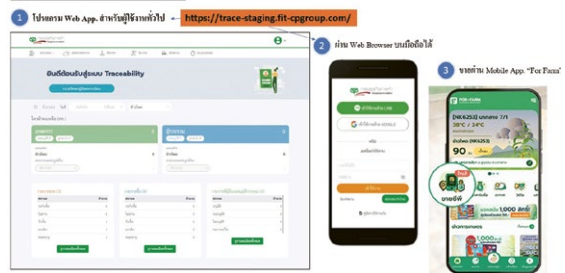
1 โปรแกรม Web App. สำหรับผู้ใช้งานทั่วไป https://trace-staging.fit-cpgroup.com/

2 ผ่าน Web Browser บนมือถือได้

3 ของผ่าน Mobile App. "For Farm"

ยินดีต้อนรับสู่ระบบ Traceability

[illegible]

FOR FARM

(NK6253) บทเรียน 7/1

30°C / 24°C

90

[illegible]

1,000

ผู้ใช้ทั่วไป

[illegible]